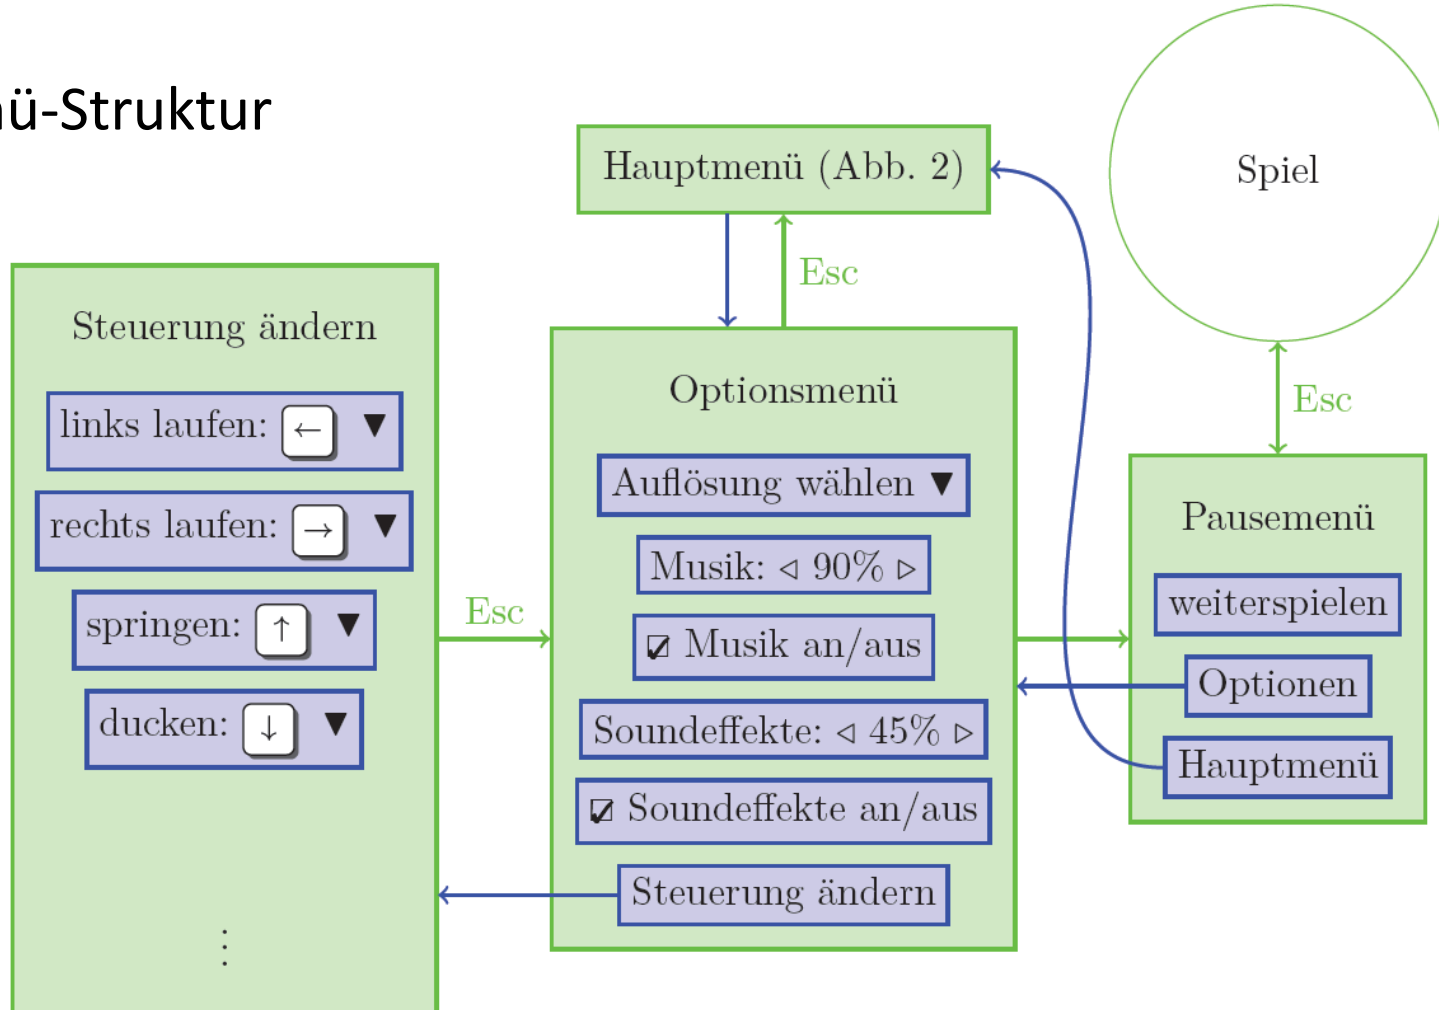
ü-Struktur

Hauptmenü (Abb. 2)

Spiel

Esc

Steuerung ändern

links laufen: ← ▼

rechts laufen: → ▼

springen: ↑ ▼

ducken: ↓ ▼

⋮

Esc

Optionsmenü

Auflösung wählen ▼

Musik: ◁ 90% ▷

☑ Musik an/aus

Soundeffekte: ◁ 45% ▷

☑ Soundeffekte an/aus

Steuerung ändern

Esc

Pausemenü

weiterspielen

Optionen

Hauptmenü